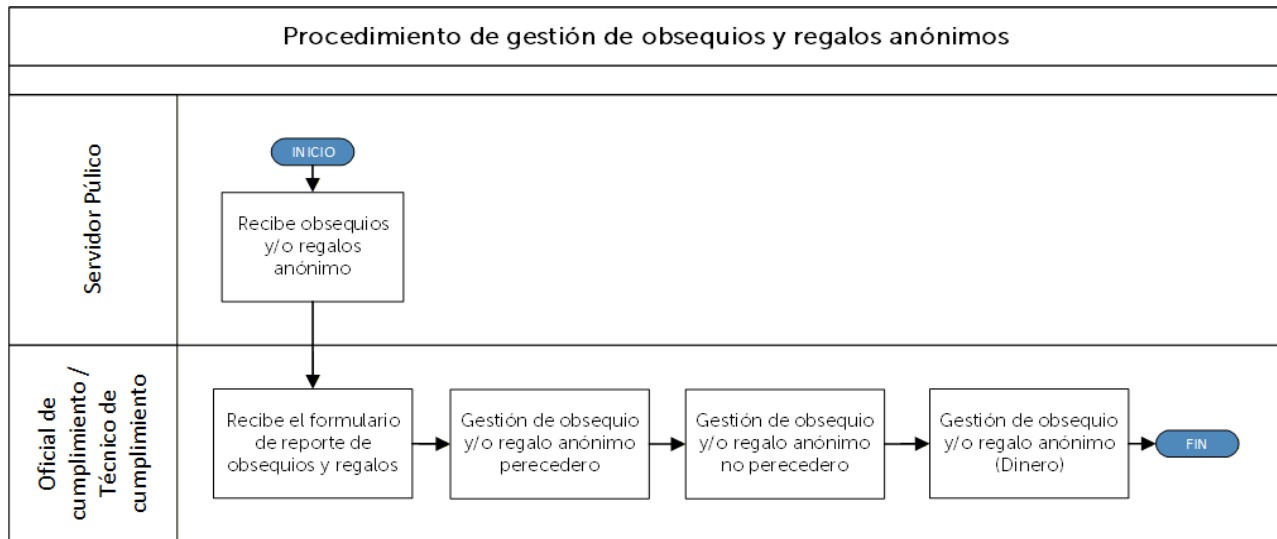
Procedimiento de gestión de obsequios y regalos anónimos

Servidor Púlico

INICIO

Recibe obsequios y/o regalos anónimo

Oficial de cumplimiento / Técnico de cumplimiento

Recibe el formulario de reporte de obsequios y regalos

Gestión de obsequio y/o regalo anónimo perecedero

Gestión de obsequio y/o regalo anónimo no perecedero

Gestión de obsequio y/o regalo anónimo (Dinero)

FIN